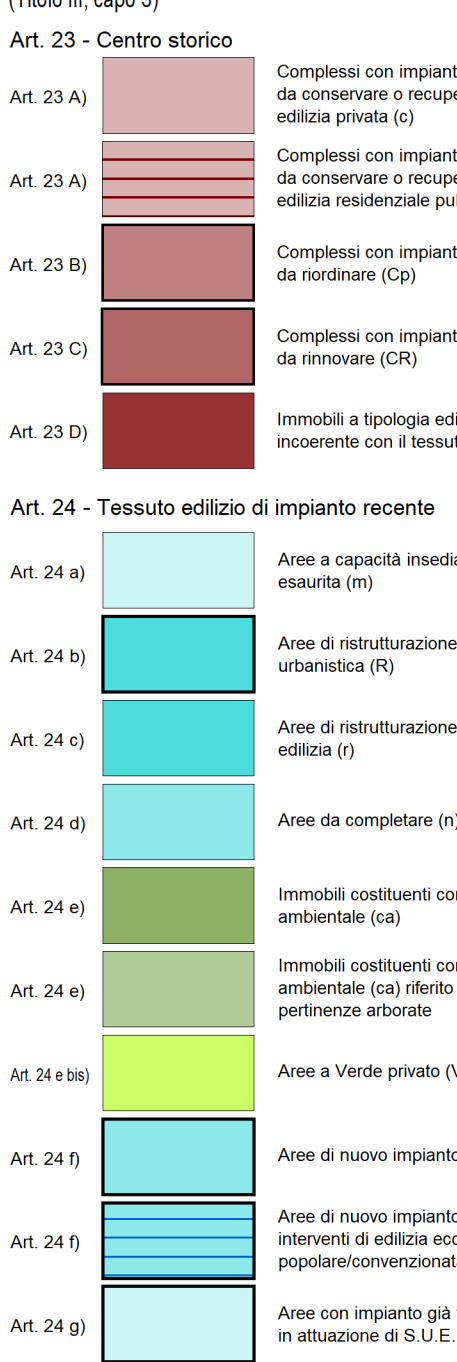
(Titolo III, capo 3)

Art. 23 - Centro storico

Art. 23 A) Complessi con impiant da conservare o recupe edilizia privata (c)

Art. 23 A) Complessi con impiant da conservare o recupe edilizia residenziale pu

Art. 23 B) Complessi con impiant da riordinare (Cp)

Art. 23 C) Complessi con impiant da rinnovare (CR)

Art. 23 D) Immobili a tipologia edi incoerente con il tessu

Art. 24 - Tessuto edilizio di impianto recente

Art. 24 a) Aree a capacità insedia esaurita (m)

Art. 24 b) Aree di ristrutturazione urbanistica (R)

Art. 24 c) Aree di ristrutturazione edilizia (r)

Art. 24 d) Aree da completare (n)

Art. 24 e) Immobili costituenti co ambientale (ca)

Art. 24 e) Immobili costituenti co ambientale (ca) riferito pertinenze arborate

Art. 24 e bis) Aree a Verde privato (V

Art. 24 f) Aree di nuovo impianto

Art. 24 f) Aree di nuovo impianto interventi di edilizia eco popolare/convenzionat

Art. 24 g) Aree con impianto già in attuazione di S.U.E.